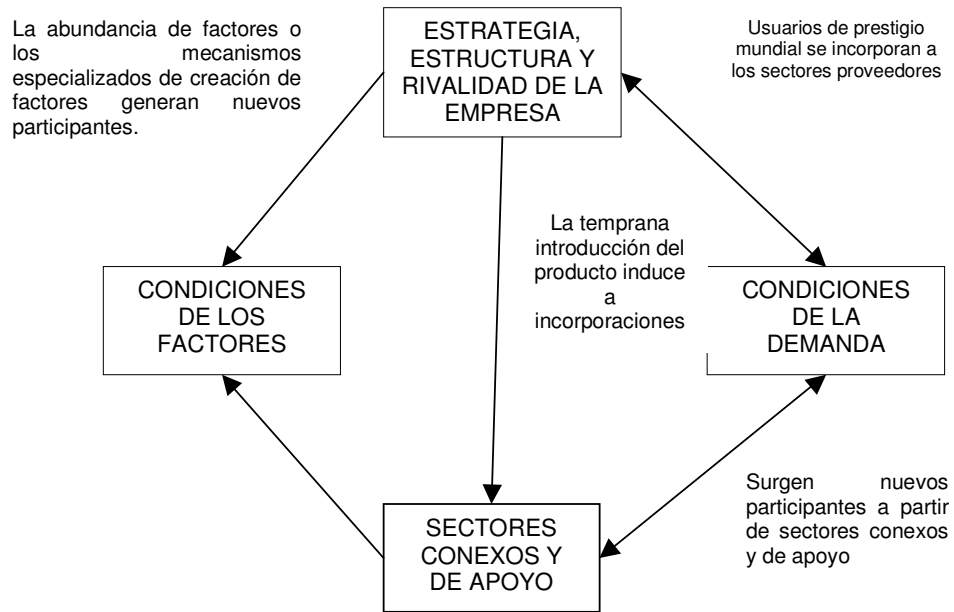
La abundancia de factores o los mecanismos especializados de creación de factores generan nuevos participantes.

ESTRATEGIA, ESTRUCTURA Y RIVALIDAD DE LA EMPRESA

Usuarios de prestigio mundial se incorporan a los sectores proveedores

La temprana introducción del producto induce a incorporaciones

CONDICIONES DE LOS FACTORES

CONDICIONES DE LA DEMANDA

Surgen nuevos participantes a partir de sectores conexos y de apoyo

SECTORES CONEXOS Y DE APOYO